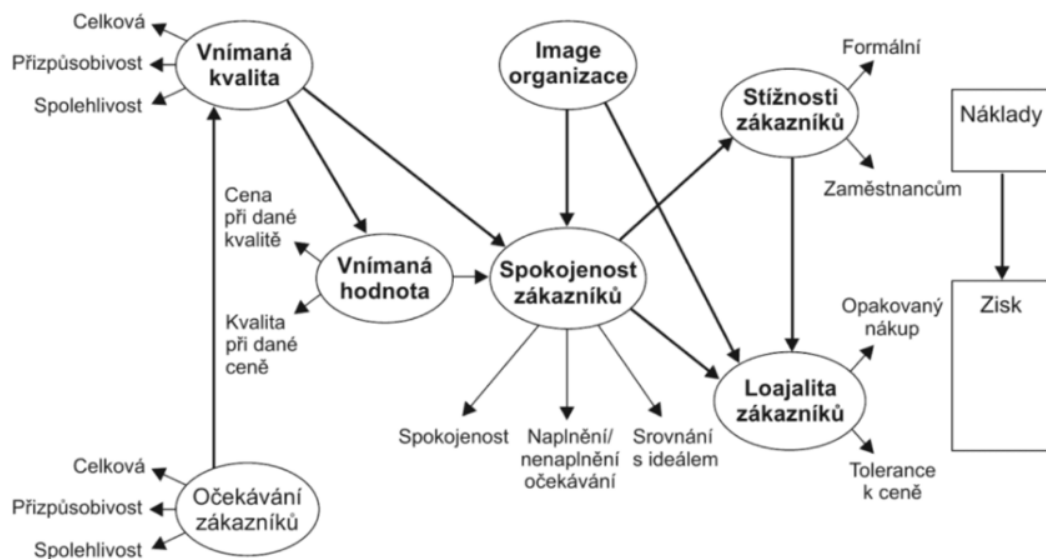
Celková
Přizpůsobivost
Spolehlivost
Vnímaná kvalita

Image organizace

Formální
Stížnosti zákazníků
Zaměstnancům

Náklady

Cena při dané kvalitě
Vnímaná hodnota
Kvalita při dané ceně

Spokojenost zákazníků

Zisk

Opakovaný nákup
Loajalita zákazníků
Tolerance k ceně

Spokojenost
Naplnění/ nenaplnění očekávání
Srovnání s ideálem

Celková
Přizpůsobivost
Spolehlivost
Očekávání zákazníků